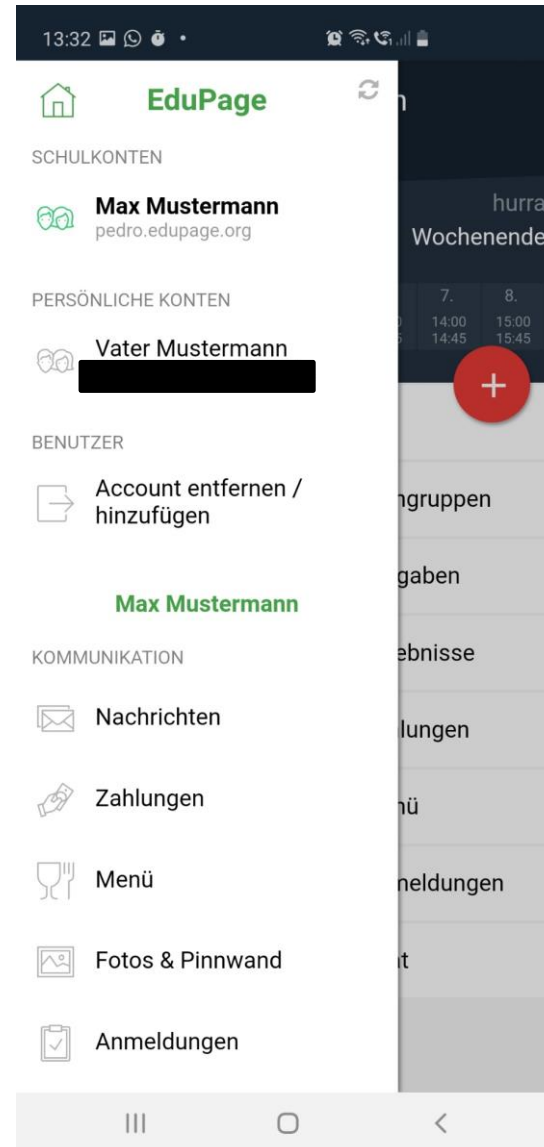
13:32

EduPage

SCHULKONTEN

Max Mustermann
pedro.edupage.org

PERSÖNLICHE KONTEN

Vater Mustermann

BENUTZER

Account entfernen / hinzufügen

Max Mustermann

KOMMUNIKATION

Nachrichten

Zahlungen

Menü

Fotos & Pinnwand

Anmeldungen

n

hurra
Wochenende

7.
14:00
14:45

8.
15:00
15:45

+

ngruppen

gaben

ebnisse

lungen

nü

neldungen

t